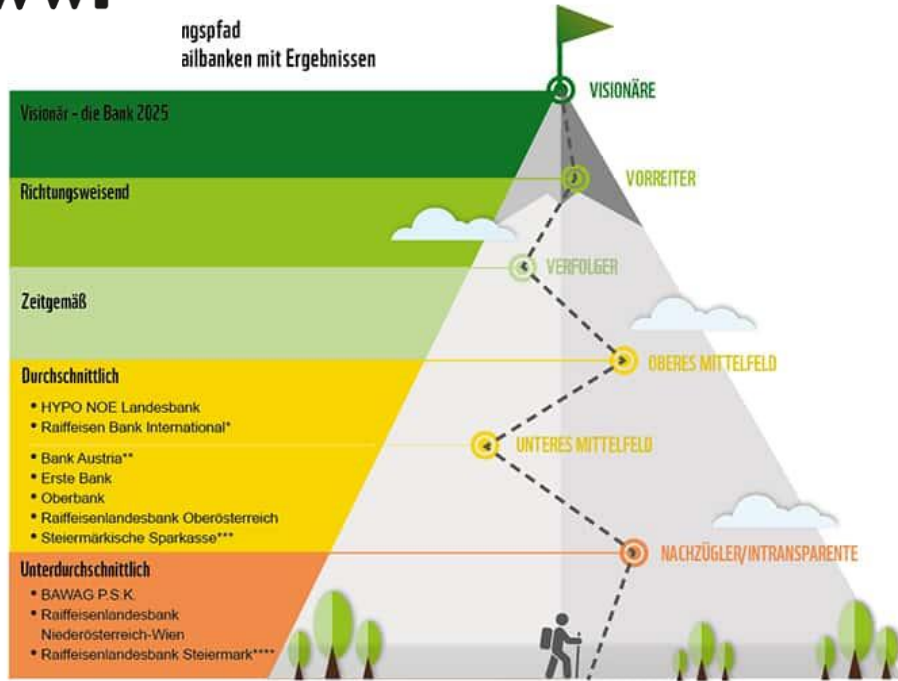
ngspfad
ailbanken mit Ergebnissen

Visionär – die Bank 2025

VISIONÄRE

Richtungsweisend

VORREITER

VERFOLGER

Zeitgemäß

OBERES MITTELFELD

Durchschnittlich
• HYPO NOE Landesbank
• Raiffeisen Bank International*

UNTERES MITTELFELD

• Bank Austria**
• Erste Bank
• Oberbank
• Raiffeisenlandesbank Oberösterreich
• Steiermärkische Sparkasse***

NACHZÜGLER/INTRANSPARENTE

Unterdurchschnittlich
• BAWAG P.S.K.
• Raiffeisenlandesbank Niederösterreich-Wien
• Raiffeisenlandesbank Steiermark****